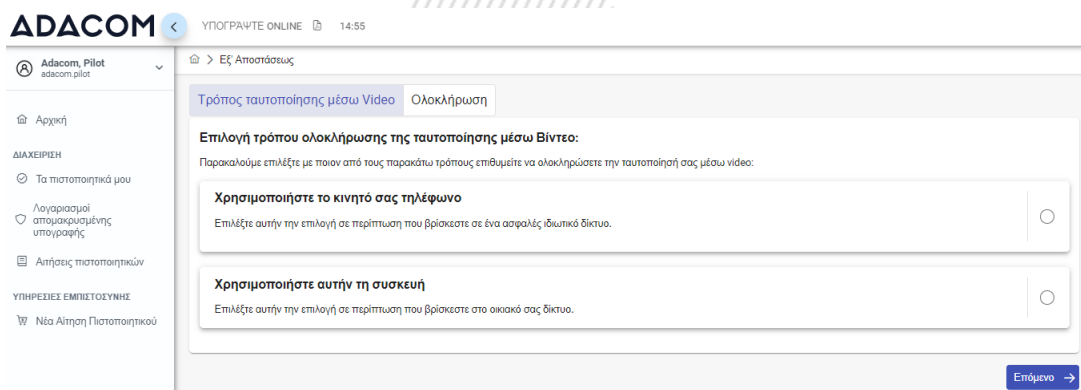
ADACOM

ΥΠΟΓΡΑΨΤΕ ONLINE 14:55

Adacom, Pilot
adacom.pilot

Αρχική

ΔΙΑΧΕΙΡΙΣΗ

Τα πιστοποιητικά μου

Λογαριασμοί απομακρυσμένης υπογραφής

Αιτήσεις πιστοποιητικών

ΥΠΗΡΕΣΙΕΣ ΕΜΠΙΣΤΟΣΥΝΗΣ

Νέα Αίτηση Πιστοποιητικού

Εξ Αποστάσεως

Τρόπος ταυτοποίησης μέσω Video | Ολοκλήρωση

Επιλογή τρόπου ολοκλήρωσης της ταυτοποίησης μέσω Βίντεο:

Παρακαλούμε επιλέξτε με ποιον από τους παρακάτω τρόπους επιθυμείτε να ολοκληρώσετε την ταυτοποίησή σας μέσω video:

Χρησιμοποιήστε το κινητό σας τηλέφωνο

Επιλέξτε αυτήν την επιλογή σε περίπτωση που βρίσκεστε σε ένα ασφαλές ιδιωτικό δίκτυο.

Χρησιμοποιήστε αυτήν τη συσκευή

Επιλέξτε αυτήν την επιλογή σε περίπτωση που βρίσκεστε στο οικιακό σας δίκτυο.

Επόμενο →